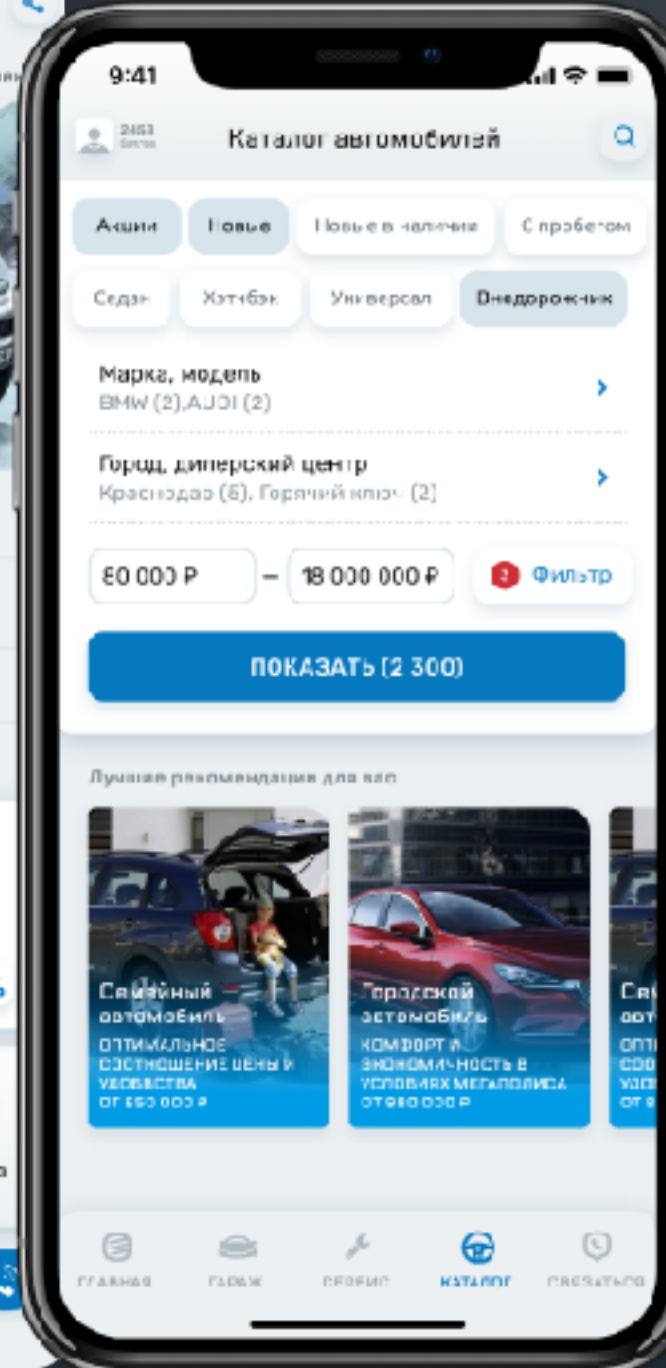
9:41

2453 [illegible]

Каталог автомобилей

Акции

Новые

Новые в наличии

С пробегом

Седан

Хэтчбэк

Универсал

Внедорожник

Марка, модель
BMW (2),AUDI (2)

Город, дилерский центр
Краснодар (6), Горячий ключ (2)

60 000 ₽

–

18 000 000 ₽

3 Фильтр

ПОКАЗАТЬ (2 300)

Лучшие рекомендации для вас

Семейный автомобиль
ОПТИМАЛЬНОЕ СООТНОШЕНИЕ ЦЕНЫ И УДОБСТВА
ОТ 650 000 ₽

Городской автомобиль
КОМФОРТ И ЭКОНОМИЧНОСТЬ В УСЛОВИЯХ МЕГАПОЛИСА
ОТ 950 000 ₽

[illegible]

ГЛАВНАЯ

ГАРАЖ

СЕРВИС

КАТАЛОГ

СВЯЗАТЬСЯ